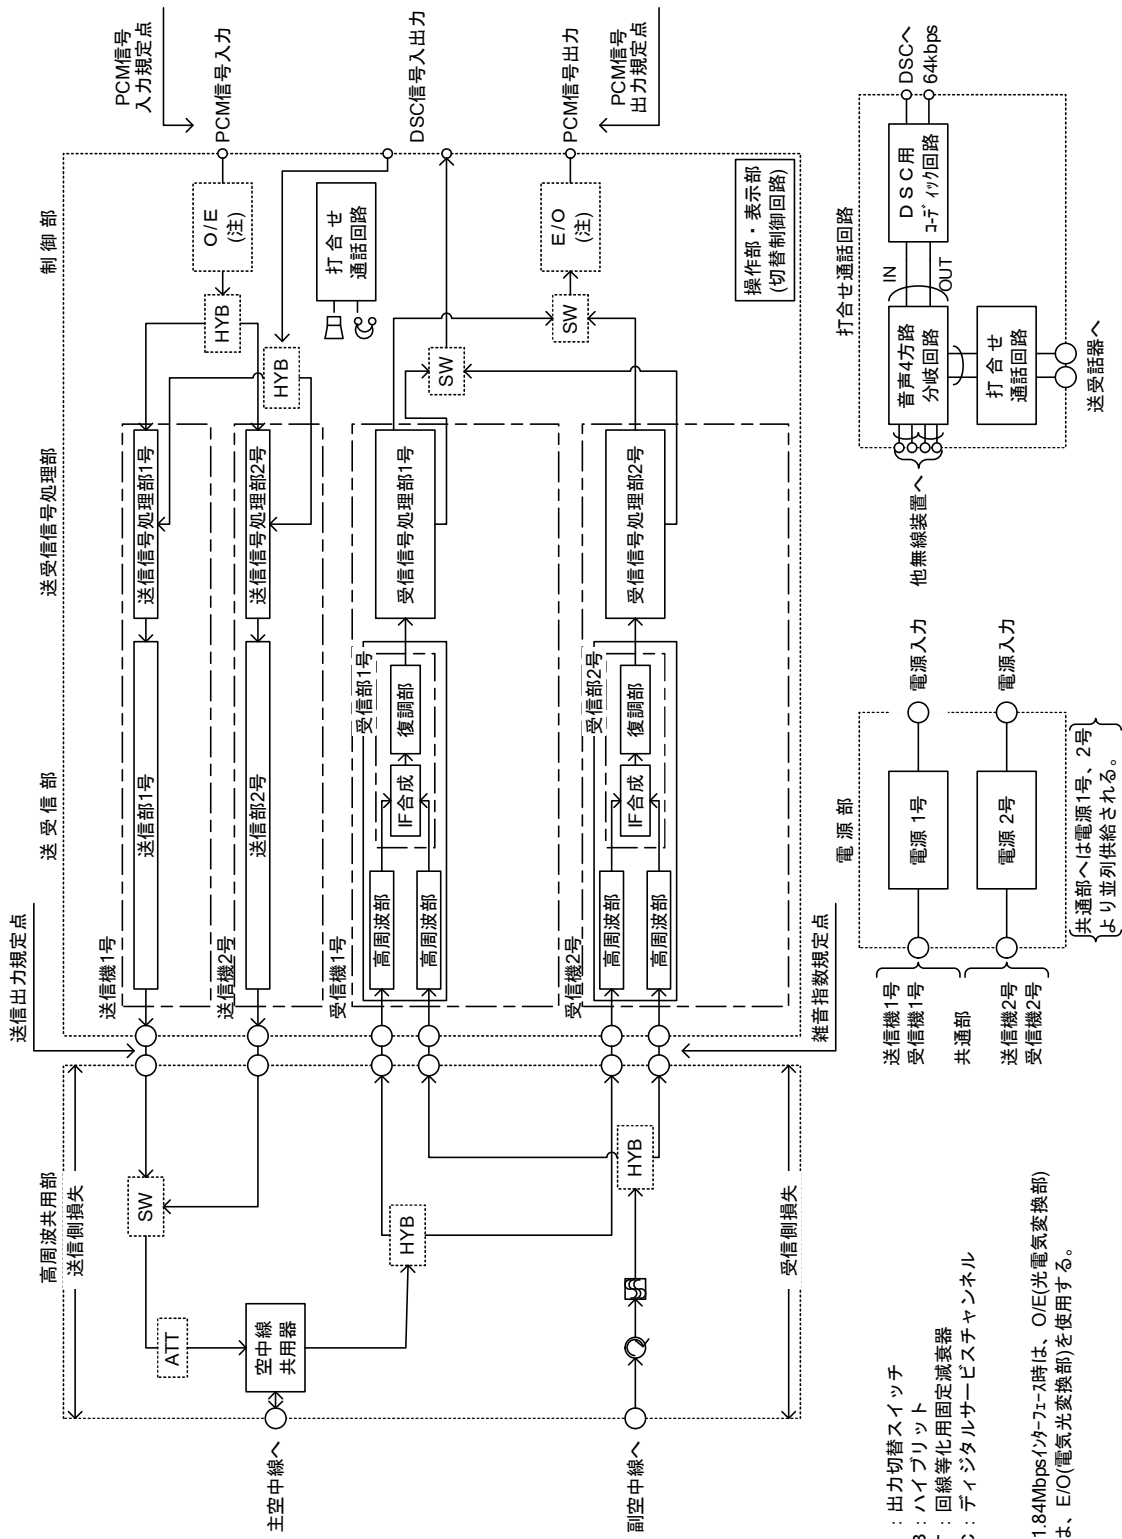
PCM信号
入力規定点
PCM信号入力
DSC信号入出力
PCM信号出力
PCM信号
出力規定点
DSCへ
64kbps

制 御 部
O/E
(注)
打 合 せ
通話回路
E/O
(注)
操作部・表示部
(切替制御回路)
HYB
HYB
SW
SW

打合せ通話回路
IN
OUT
音声4方路
分岐回路
DSC用
ｺｰﾃﾞｨｯｸ回路
打 合 せ
通話回路
送話器へ
他無線装置へ

送受信号処理部
送信信号処理部1号
送信信号処理部2号
受信信号処理部1号
受信信号処理部2号

送 受 信 部
送信部1号
送信部2号
受信部1号
高周波部
高周波部
IF合成
復調部
受信部2号
高周波部
高周波部
IF合成
復調部
送信機1号
送信機2号
受信機1号
受信機2号

電 源 部
電源 1号
電源 2号
電源入力
電源入力

送信出力規定点
雑音指数規定点

高周波共用部
送信側損失
受信側損失
SW
ATT
空中線
共用器
HYB
HYB
主空中線へ
副空中線へ

送信機1号
受信機1号
共通部
送信機2号
受信機2号
共通部へは電源1号、2号
より並列供給される。

：出力切替スイッチ
3 ：ハイブリット
ー ：回線等化用固定減衰器
): ディジタルサービスチャンネル

1.84Mbpsｲﾝﾀｰﾌｪｰｽ時は、O/E(光電気変換部)
よ、E/O(電気光変換部)を使用する。